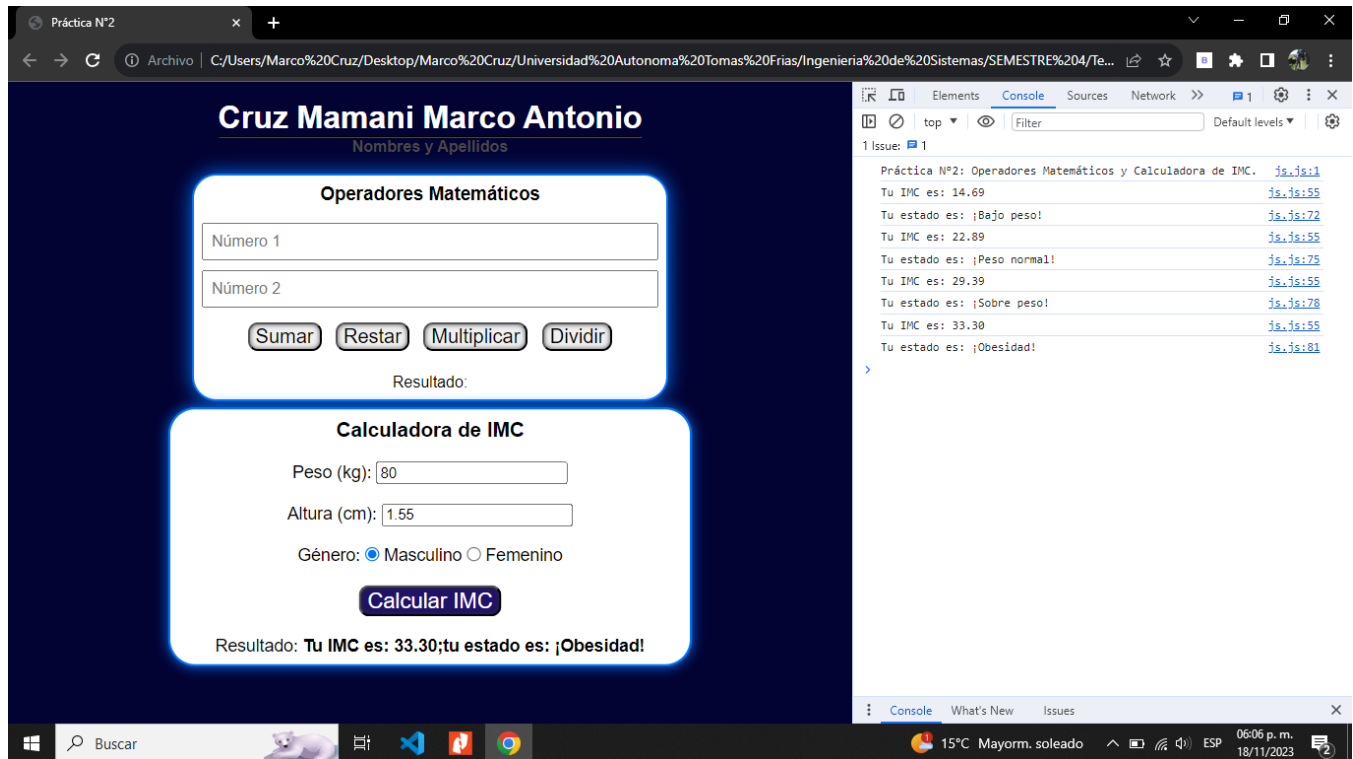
Práctica N°2

Archivo | C:/Users/Marco%20Cruz/Desktop/Marco%20Cruz/Universidad%20Autonoma%20Tomas%20Frias/Ingenieria%20de%20Sistemas/SEMESTRE%204/Te...

Cruz Mamani Marco Antonio
Nombres y Apellidos

Operadores Matemáticos

Número 1

Número 2

Sumar Restar Multiplicar Dividir

Resultado:

Calculadora de IMC

Peso (kg): 80

Altura (cm): 1.55

Género: Masculino Femenino

Calcular IMC

Resultado: **Tu IMC es: 33.30;tu estado es: ¡Obesidad!**

Elements Console Sources Network 1

top Filter Default levels

1 Issue: 1

Práctica N°2: Operadores Matemáticos y Calculadora de IMC. js.js:1
Tu IMC es: 14.69 js.js:55
Tu estado es: ¡Bajo peso! js.js:72
Tu IMC es: 22.89 js.js:55
Tu estado es: ¡Peso normal! js.js:75
Tu IMC es: 29.39 js.js:55
Tu estado es: ¡Sobre peso! js.js:78
Tu IMC es: 33.30 js.js:55
Tu estado es: ¡Obesidad! js.js:81

Console What's New Issues

Buscar

15°C Mayorm. soleado ESP 06:06 p. m. 18/11/2023 2